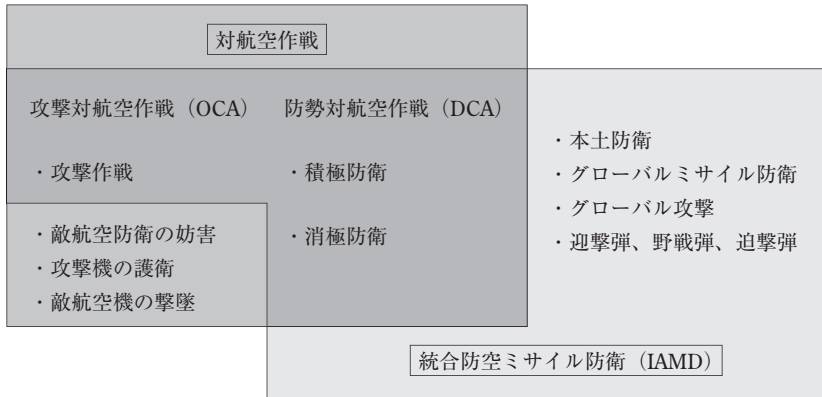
対航空作戦

攻撃対航空作戦（OCA）

・攻撃作戦

防勢対航空作戦（DCA）

・積極防衛

・消極防衛

・敵航空防衛の妨害
・攻撃機の護衛
・敵航空機の撃墜

・本土防衛
・グローバルミサイル防衛
・グローバル攻撃
・迎撃弾、野戦弾、迫撃弾

統合防空ミサイル防衛（IAMD）